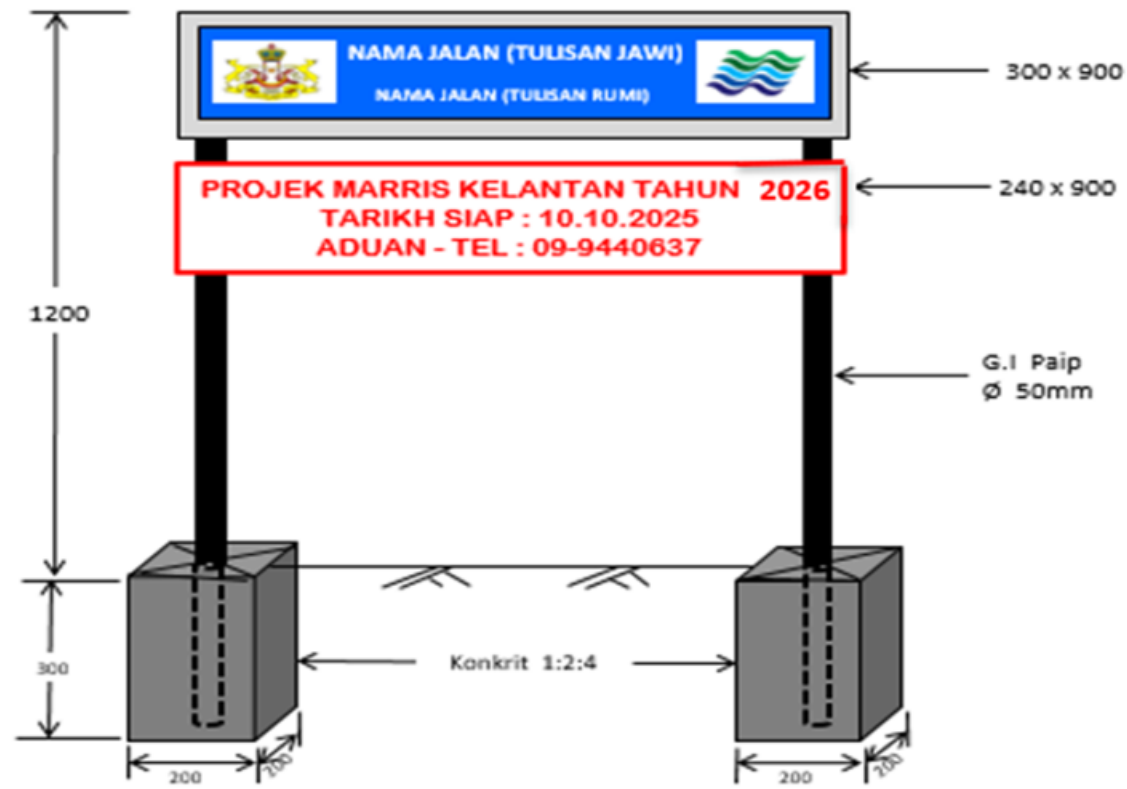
NAMA JALAN (TULISAN JAWI)

NAMA JALAN (TULISAN RUMI)

300 x 900

PROJEK MARRIS KELANTAN TAHUN 2026
TARIKH SIAP : 10.10.2025
ADUAN - TEL : 09-9440637

240 x 900

1200

G.I Paip
Ø 50mm

300

Konkrit 1:2:4

200

200

200

200